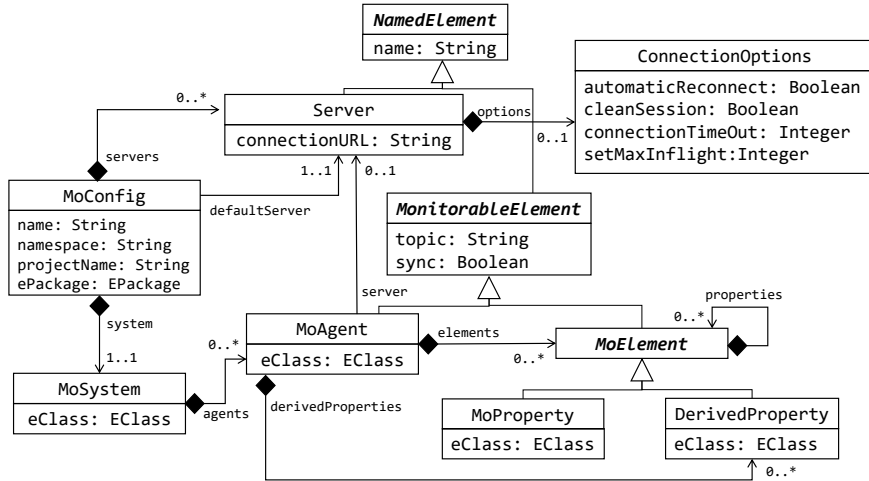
NamedElement
name: String

ConnectionOptions
automaticReconnect: Boolean
cleanSession: Boolean
connectionTimeOut: Integer
setMaxInflight:Integer

0..*
Server
connectionURL: String
options
0..1

servers
1..1
0..1

MoConfig
name: String
namespace: String
projectName: String
ePackage: EPackage
defaultServer

MonitorableElement
topic: String
sync: Boolean

server
properties
0..*

system
1..1
0..*

MoAgent
eClass: EClass
elements
0..*
MoElement

MoSystem
eClass: EClass
agents
derivedProperties

MoProperty
eClass: EClass

DerivedProperty
eClass: EClass
0..*